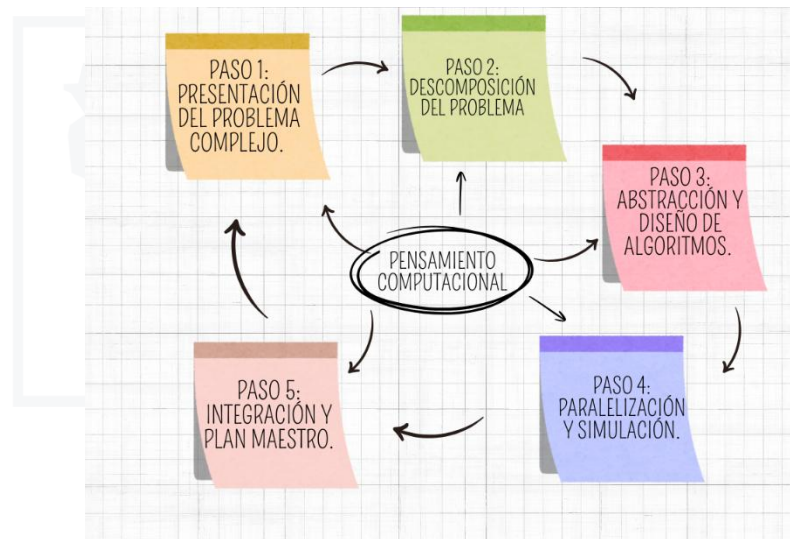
PASO 1:
PRESENTACIÓN
DEL PROBLEMA
COMPLEJO.

PASO 2:
DESCOMPOSICIÓN
DEL PROBLEMA

PASO 3:
ABSTRACCIÓN Y
DISEÑO DE
ALGORITMOS.

PENSAMIENTO
COMPUTACIONAL

PASO 4:
PARALELIZACIÓN
Y SIMULACIÓN.

PASO 5:
INTEGRACIÓN Y
PLAN MAESTRO.